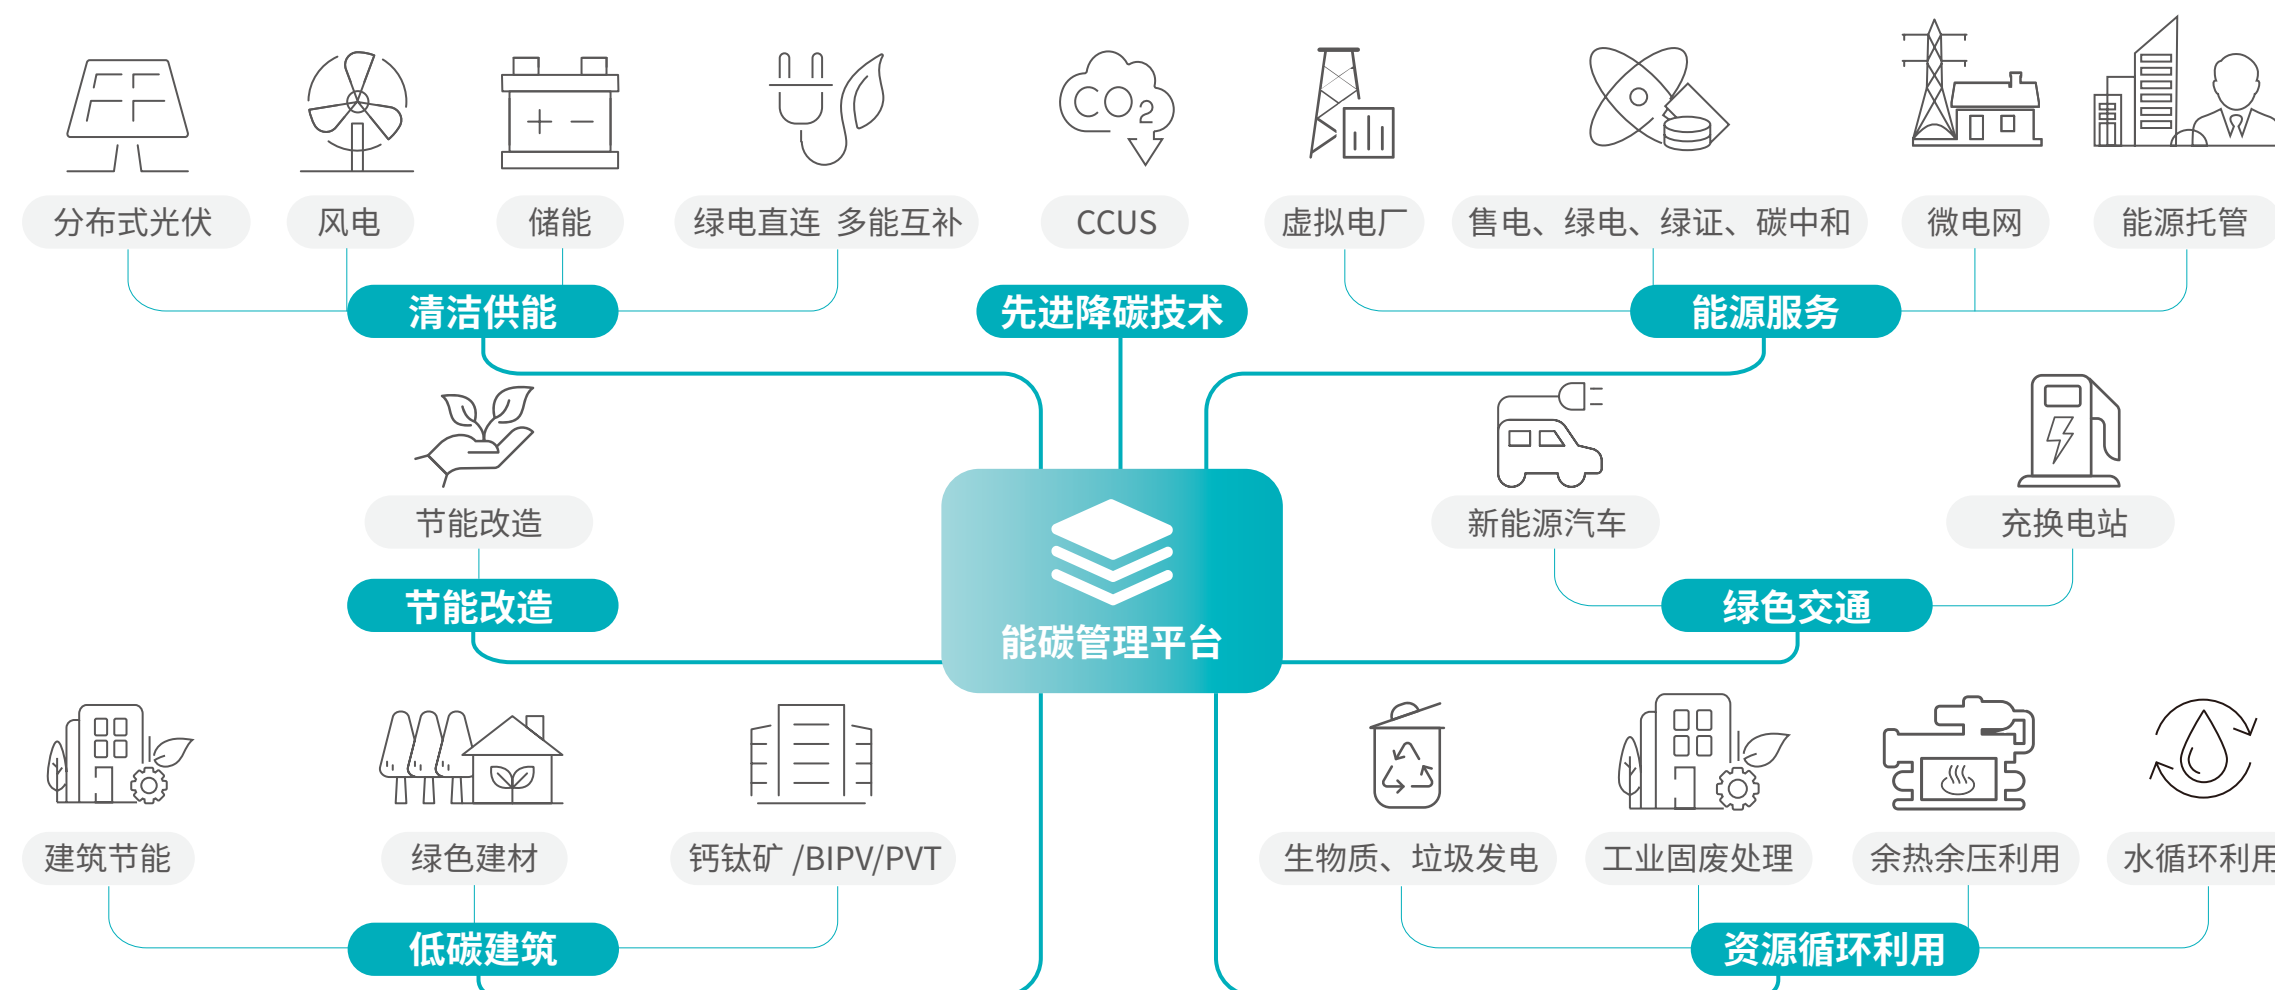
$CO_2$

分布式光伏
风电
储能
绿电直连 多能互补
CCUS
虚拟电厂
售电、绿电、绿证、碳中和
微电网
能源托管

清洁供能
先进降碳技术
能源服务

节能改造
节能改造

新能源汽车
充换电站
绿色交通

能碳管理平台

建筑节能
绿色建材
钙钛矿 /BIPV/PVT
低碳建筑

生物质、垃圾发电
工业固废处理
余热余压利用
水循环利用
资源循环利用